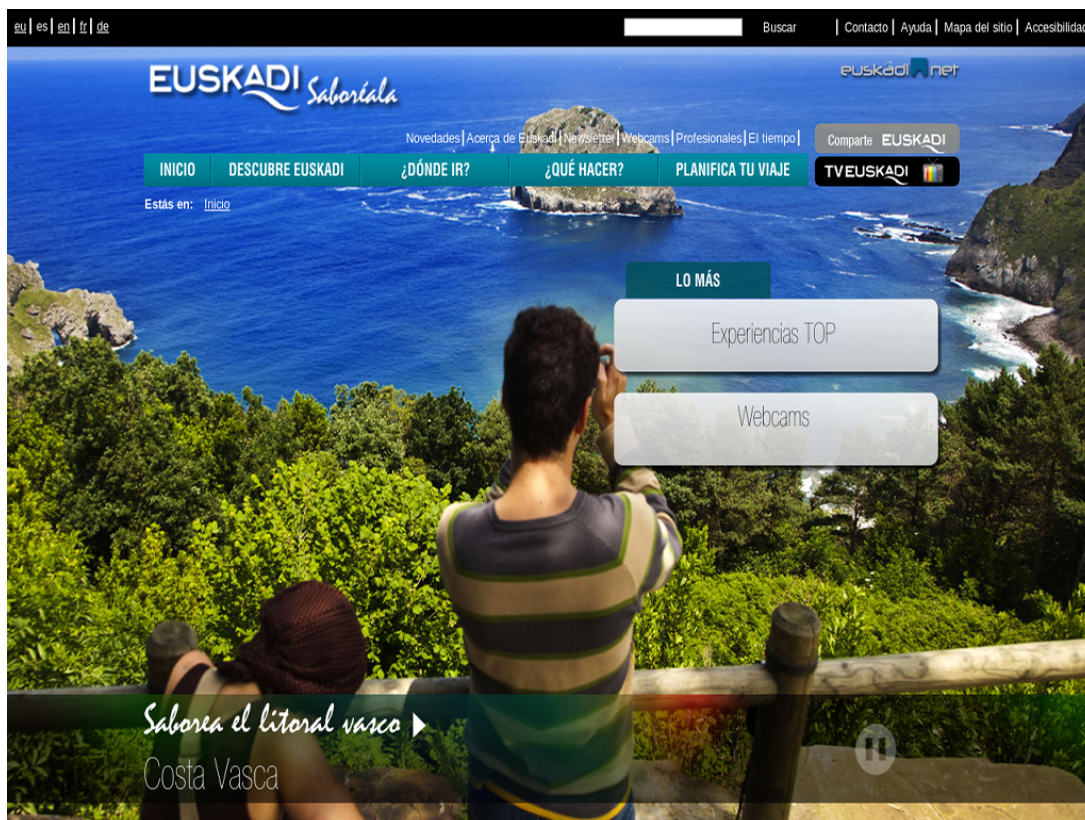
eu | es | en | fr | de

Buscar

| Contacto | Ayuda | Mapa del sitio | Accesibilidad

EUSKADI Saboréala

euskadi.net

Novedades | Acerca de Euskadi | Newsletter | Webcams | Profesionales | El tiempo |

Comparte EUSKADI

TVEUSKADI

INICIO | DESCUBRE EUSKADI | ¿DÓNDE IR? | ¿QUÉ HACER? | PLANIFICA TU VIAJE

Estás en: Inicio

LO MÁS

Experiencias TOP

Webcams

Saborea el litoral vasco

Costa Vasca